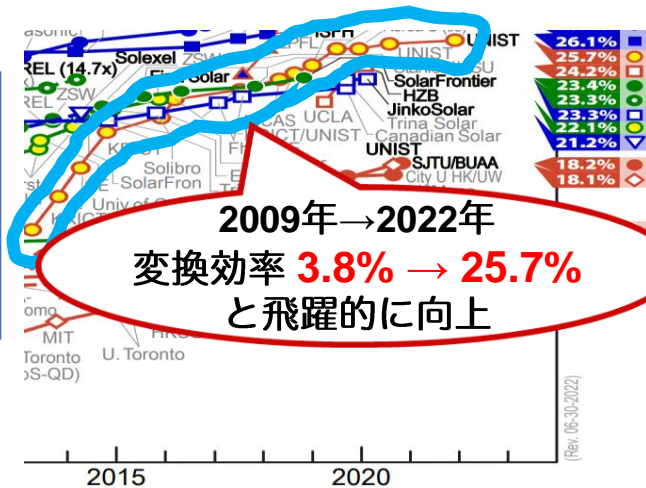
asonic
Solexel
REL (14.7x)
ZSW
First Solar
ISFH
EPFL
UNIST
UNIST
SolarFrontier
HZB
JinkoSolar
Trina Solar
Canadian Solar
UCLA
ICT/UNIST
UNIST
SJTU/BUAA
City U HK/UW
Solibro
SolarFron
Univ of
KRICT
omo
MIT
Toronto
(S-QD)
U. Toronto
2015
2020
(Rev. 06-30-2022)
26.1%
25.7%
24.2%
23.4%
23.3%
23.3%
22.1%
21.2%
18.2%
18.1%

2009年→2022年
変換効率 3.8% → 25.7%
と飛躍的に向上